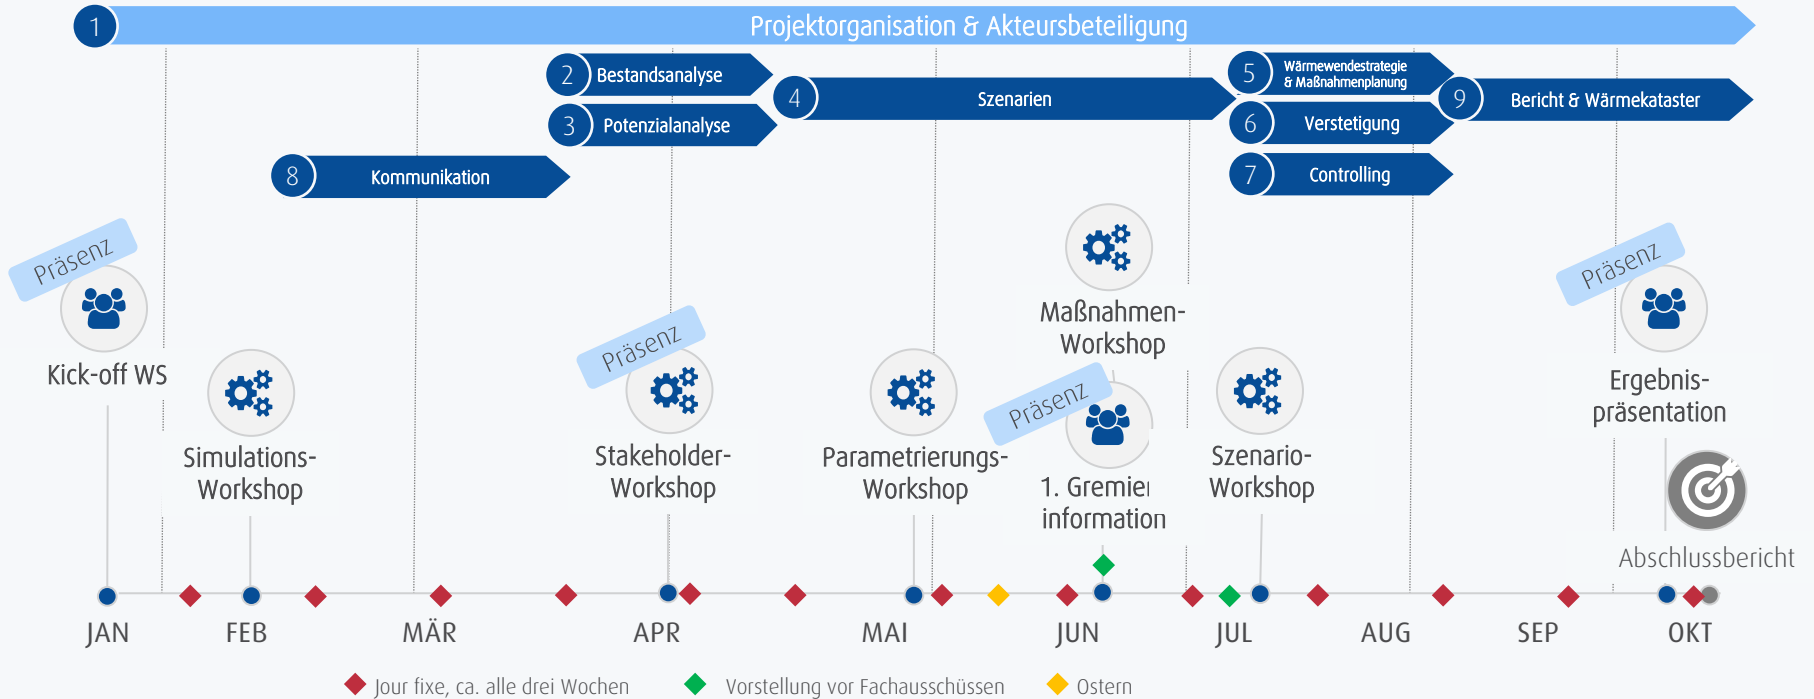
1 Projektorganisation & Akteursbeteiligung

2 Bestandsanalyse

3 Potenzialanalyse

4 Szenarien

5 Wärmewendestrategie & Maßnahmenplanung

6 Verstetigung

7 Controlling

8 Kommunikation

9 Bericht & Wärmekataster

Präsenz
Kick-off WS

Simulations-Workshop

Präsenz
Stakeholder-Workshop

Parametrierungs-Workshop

Maßnahmen-Workshop

Präsenz
1. Gremien information

Szenario-Workshop

Präsenz
Ergebnis-präsentation

Abschlussbericht

JAN FEB MÄR APR MAI JUN JUL AUG SEP OKT

Jour fixe, ca. alle drei Wochen   Vorstellung vor Fachausschüssen   Ostern